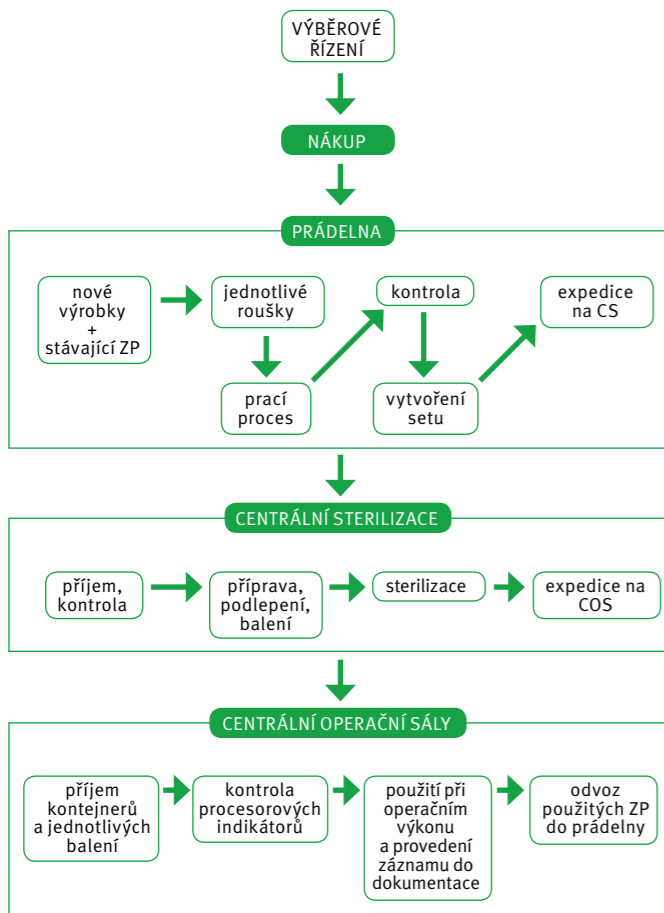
VÝBĚROVÉ ŘÍZENÍ

NÁKUP

PRÁDELNA

nové výrobky + stávající ZP

jednotlivé roušky

prací proces

kontrola

vytvoření setu

expedice na CS

CENTRÁLNÍ STERILIZACE

příjem, kontrola

příprava, podlepení, balení

sterilizace

expedice na COS

CENTRÁLNÍ OPERAČNÍ SÁLY

příjem kontejnerů a jednotlivých balení

kontrola procesorových indikátorů

použití při operačním výkonu a provedení záznamu do dokumentace

odvoz použitých ZP do prádelny